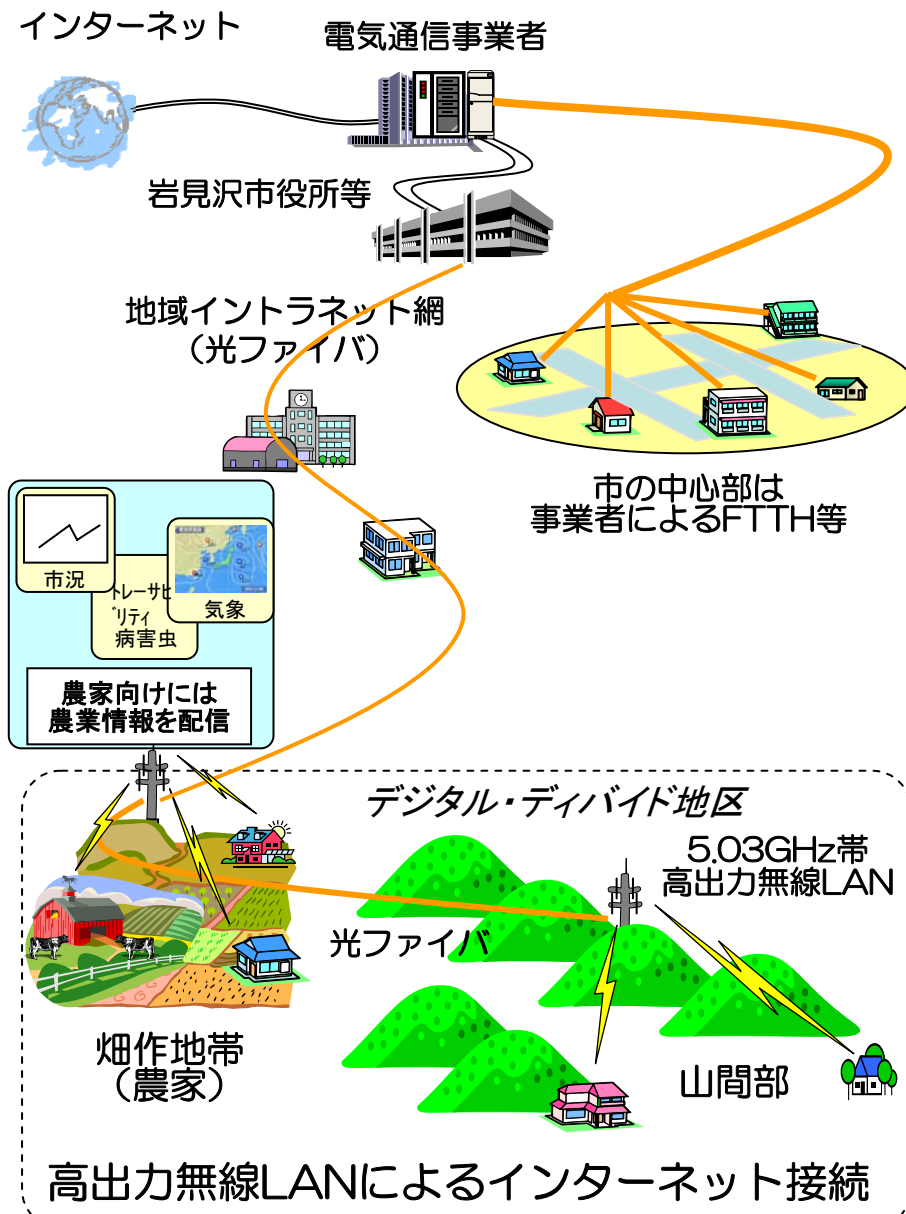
インターネット

電気通信事業者

岩見沢市役所等

地域イントラネット網
（光ファイバ）

市の中心部は
事業者によるFTTH等

市況

トレーサビリティ
病害虫

気象

農家向けには
農業情報を配信

デジタル・ディバイド地区

5.03GHz帯
高出力無線LAN

光ファイバ

畑作地帯
（農家）

山間部

高出力無線LANによるインターネット接続